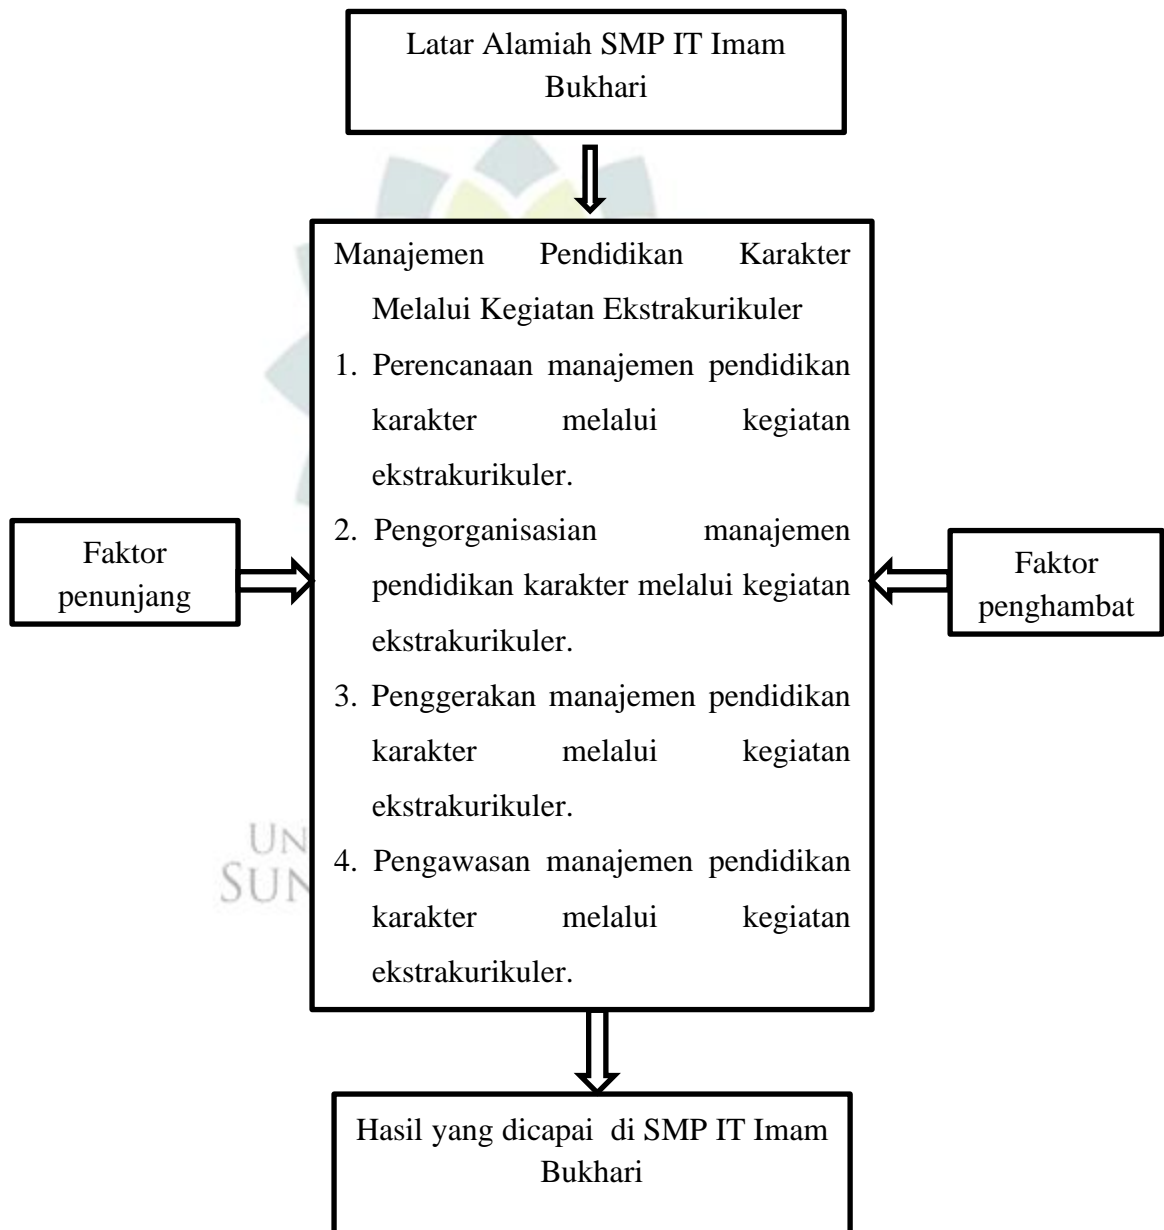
Latar Alamiah SMP IT Imam Bukhari

Manajemen Pendidikan Karakter Melalui Kegiatan Ekstrakurikuler

1. Perencanaan manajemen pendidikan karakter melalui kegiatan ekstrakurikuler.
2. Pengorganisasian manajemen pendidikan karakter melalui kegiatan ekstrakurikuler.
3. Penggerakan manajemen pendidikan karakter melalui kegiatan ekstrakurikuler.
4. Pengawasan manajemen pendidikan karakter melalui kegiatan ekstrakurikuler.

Faktor penunjang

Faktor penghambat

UN
SUN

Hasil yang dicapai di SMP IT Imam Bukhari